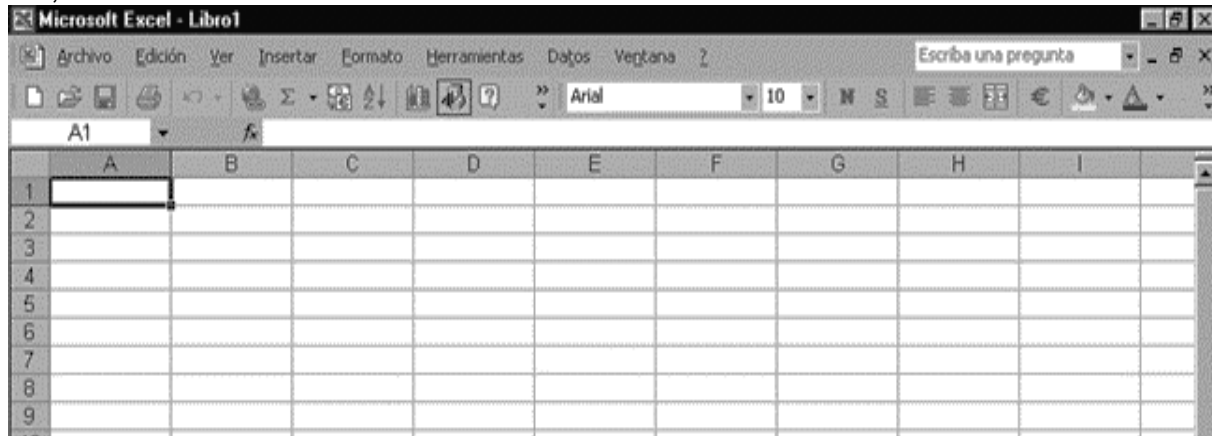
Microsoft Excel - Libro1

Archivo Edición Ver Insertar Formato Herramientas Datos Ventana ?

Escriba una pregunta

Arial 10 N S €

A1 fx

| | A | B | C | D | E | F | G | H | I |
|---|---|---|---|---|---|---|---|---|---|
| 1 | | | | | | | | | |
| 2 | | | | | | | | | |
| 3 | | | | | | | | | |
| 4 | | | | | | | | | |
| 5 | | | | | | | | | |
| 6 | | | | | | | | | |
| 7 | | | | | | | | | |
| 8 | | | | | | | | | |
| 9 | | | | | | | | | |